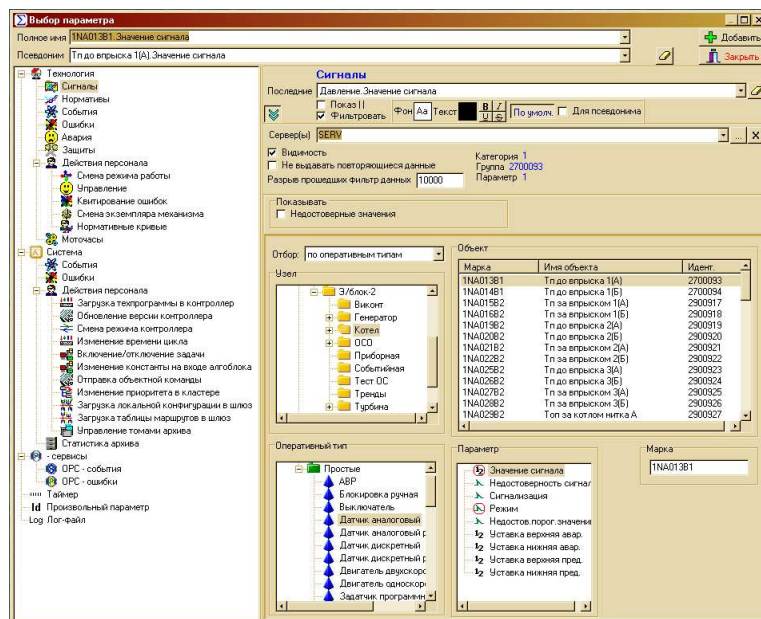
Выбор параметра

Полное имя 1NA013B1.Значение сигнала

Псевдоним Тп до впрыска 1(А).Значение сигнала

Добавить

Закрыть

Технология
Сигналы
Нормативы
События
Ошибки
Аварии
Защиты
Действия персонала
Смена режима работы
Управление
Квитирование ошибок
Смена экземпляра механизма
Нормативные кривые
Моточасы
Система
События
Ошибки
Действия персонала
Загрузка техпрограммы в контроллер
Обновление версии контроллера
Смена режима контроллера
Изменение времени цикла
Включение/отключение задачи
Изменение константы на входе алгоблока
Отправка объектной команды
Изменение приоритета в кластере
Загрузка локальной конфигурации в шлюз
Загрузка таблицы маршрутов в шлюз
Управление томами архива
Статистика архива
- сервисы
OPC - события
OPC - ошибки
Таймер
Id Произвольный параметр
Log Лог-файл

Сигналы

Последние Давление.Значение сигнала

Показ ||
Фильтровать
Фон Аа Текст
B I U S
По умолч.
Для псевдонима

Сервер(ы) SERV

Видимость
Не выдавать повторяющиеся данные
Разрыв прошедших фильтр данных 10000

Категория 1
Группа 2700093
Параметр 1

Показывать
Недостоверные значения

Отбор: по оперативным типам

Узел
Э/блок-2
Виконт
Генератор
Котел
ОСО
Приборная
Событийная
Тест ОС
Тренды
Турбина

Объект

| Марка | Имя объекта | Идент. |
|---|---|---|
| 1NA013B1 | Тп до впрыска 1(А) | 2700093 |
| 1NA014B1 | Тп до впрыска 1(Б) | 2700094 |
| 1NA015B2 | Тп за впрыском 1(А) | 2900917 |
| 1NA016B2 | Тп за впрыском 1(Б) | 2900918 |
| 1NA019B2 | Тп до впрыска 2(А) | 2900919 |
| 1NA020B2 | Тп до впрыска 2(Б) | 2900920 |
| 1NA021B2 | Тп за впрыском 2(А) | 2900921 |
| 1NA022B2 | Тп за впрыском 2(Б) | 2900922 |
| 1NA025B2 | Тп до впрыска 3(А) | 2900923 |
| 1NA026B2 | Тп до впрыска 3(Б) | 2900924 |
| 1NA027B2 | Тп за впрыском 3(А) | 2900925 |
| 1NA028B2 | Тп за впрыском 3(Б) | 2900926 |
| 1NA029B2 | Топ за котлом нитка А | 2900927 |

Оперативный тип
Простые
АВР
Блокировка ручная
Выключатель
Датчик аналоговый
Датчик аналоговый р
Датчик дискретный
Датчик дискретный р
Двигатель двухскоро
Двигатель односкоро
Задатчик программн

Параметр
Значение сигнала
Недостоверность сигнал
Сигнализация
Режим
Недостов.порог.значени
Уставка верхняя авар.
Уставка нижняя авар.
Уставка верхняя пред.
Уставка нижняя пред.

Марка
1NA013B1